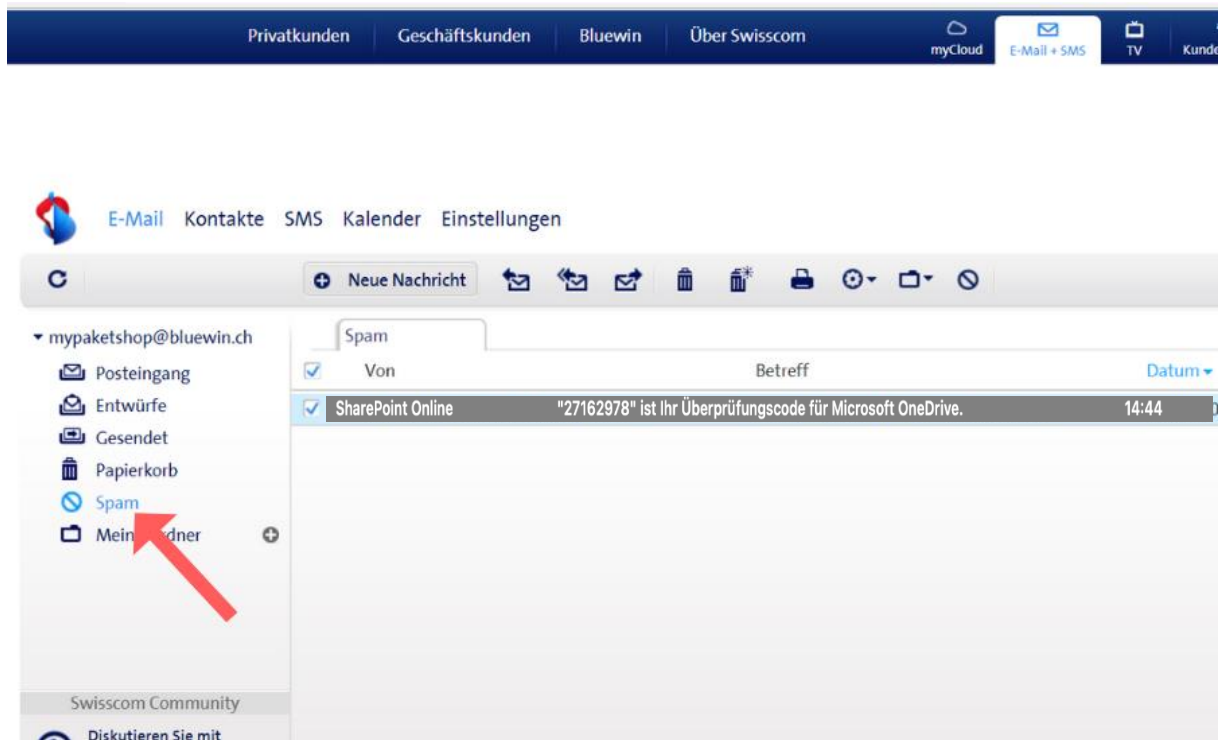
Privatkunden Geschäftskunden Bluewin Über Swisscom myCloud E-Mail + SMS TV Kunde

E-Mail Kontakte SMS Kalender Einstellungen

Neue Nachricht

mypaketshop@bluewin.ch
Posteingang
Entwürfe
Gesendet
Papierkorb
Spam
Mein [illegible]dner

Spam

| | Von | Betreff | Datum |
|---|---|---|---|
| | SharePoint Online | "27162978" ist Ihr Überprüfungscode für Microsoft OneDrive. | 14:44 |

Swisscom Community
Diskutieren Sie mit